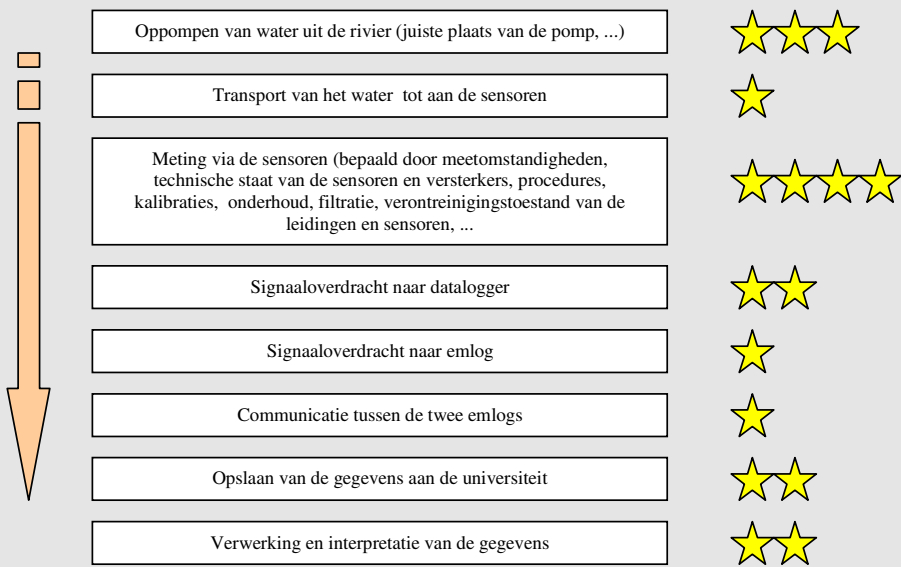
Oppompen van water uit de rivier (juiste plaats van de pomp, ...)

Transport van het water tot aan de sensoren

Meting via de sensoren (bepaald door meetomstandigheden, technische staat van de sensoren en versterkers, procedures, kalibraties, onderhoud, filtratie, verontreinigingstoestand van de leidingen en sensoren, ...

Signaaloverdracht naar datalogger

Signaaloverdracht naar emlog

Communicatie tussen de twee emlogs

Opslaan van de gegevens aan de universiteit

Verwerking en interpretatie van de gegevens